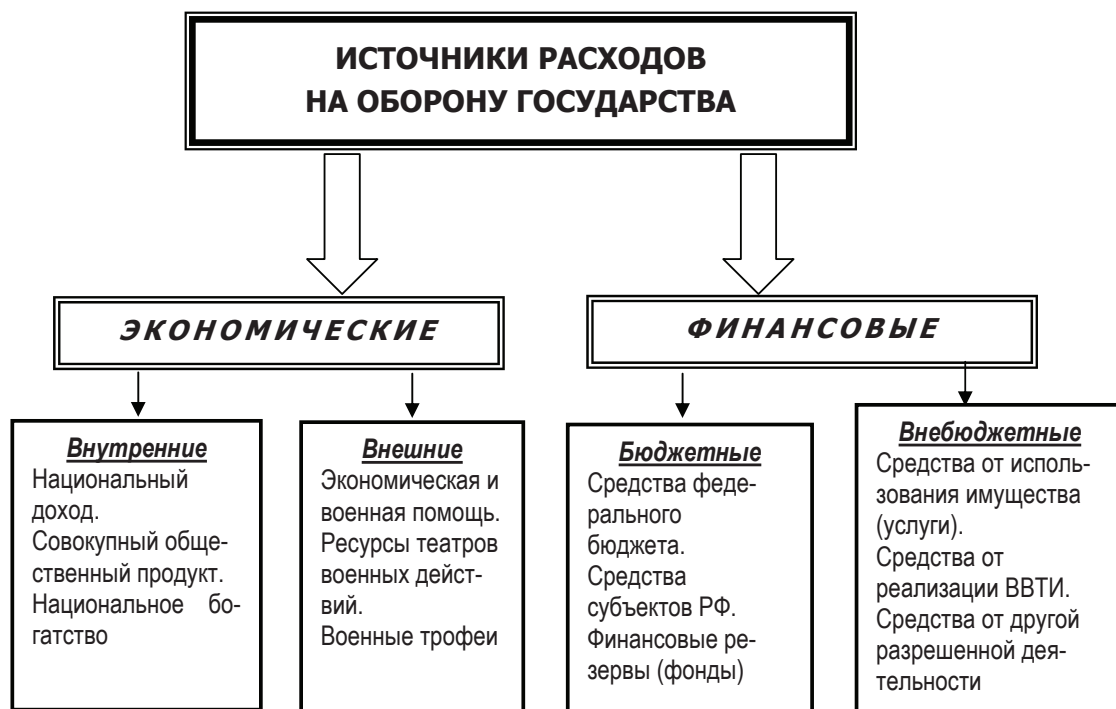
ИСТОЧНИКИ РАСХОДОВ НА ОБОРОНУ ГОСУДАРСТВА

ЭКОНОМИЧЕСКИЕ

ФИНАНСОВЫЕ

Внутренние
Национальный доход.
Совокупный общественный продукт.
Национальное богатство

Внешние
Экономическая и военная помощь.
Ресурсы театров военных действий.
Военные трофеи

Бюджетные
Средства федерального бюджета.
Средства субъектов РФ.
Финансовые резервы (фонды)

Внебюджетные
Средства от использования имущества (услуги).
Средства от реализации ВВТИ.
Средства от другой разрешенной деятельности